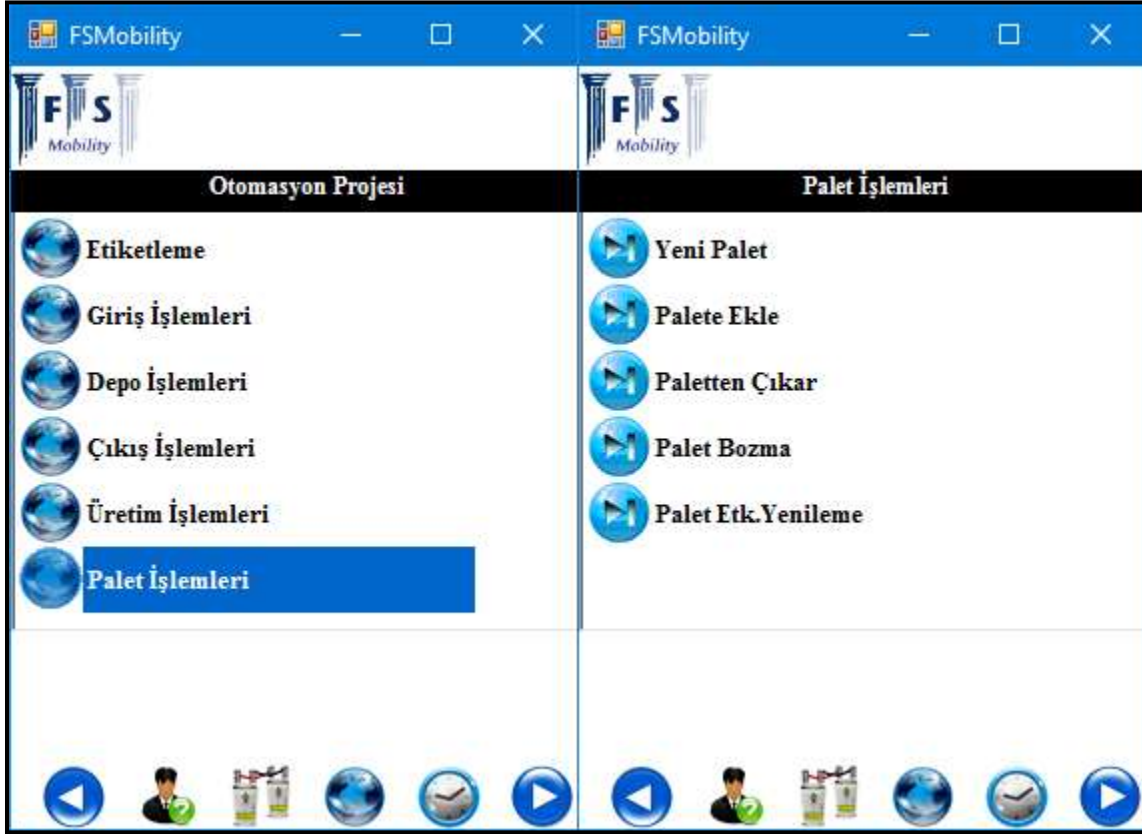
FSMobility

FS Mobility

Otomasyon Projesi

Etiketleme

Giriş İşlemleri

Depo İşlemleri

Çıkış İşlemleri

Üretim İşlemleri

Palet İşlemleri

FSMobility

FS Mobility

Palet İşlemleri

Yeni Palet

Palete Ekle

Paletten Çıkar

Palet Bozma

Palet Etk.Yenileme